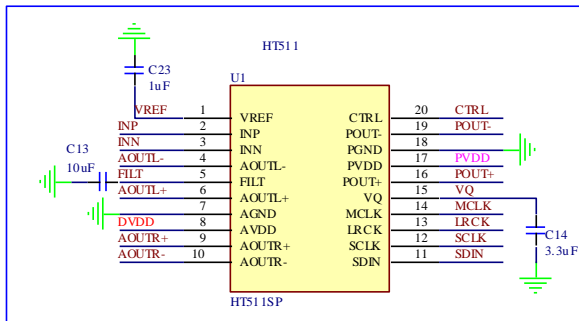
HT511

C23
1uF

U1

VREF 1 VREF
INP 2 INP
INN 3 INN
AOUTL- 4 AOUTL-
FILT 5 FILT
AOUTL+ 6 AOUTL+
7 AGND
DVDD 8 AVDD
AOUTR+ 9 AOUTR+
AOUTR- 10 AOUTR-

C13
10uF

CTRL 20 CTRL
POUT- 19 POUT-
PGND 18
PVDD 17 PVDD
POUT+ 16 POUT+
VQ 15 VQ
MCLK 14 MCLK
LRCK 13 LRCK
SCLK 12 SCLK
SDIN 11 SDIN

C14
3.3uF

HT511SP